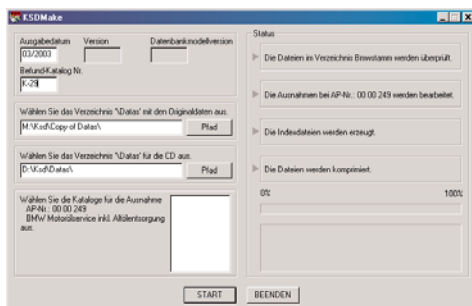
KSDMake

Ausgabedatum
03/2003
Version
Datenbankmodellversion
Befund-Katalog Nr.
K-29

Wählen Sie das Verzeichnis '\Datas' mit den Originaldaten aus.
M:\Ksd\Copy of Datas\
Pfad

Wählen Sie das Verzeichnis '\Datas' für die CD aus.
D:\Ksd\Datas\
Pfad

Wählen Sie die Kataloge für die Ausnahme
AP-Nr.: 00 00 249
BMW Motorölservice inkl. Altölentsorgung aus.

Status
Die Dateien im Verzeichnis Brwstamm werden überprüft.
Die Ausnahmen bei AP-Nr.: 00 00 249 werden bearbeitet.
Die Indexdateien werden erzeugt.
Die Dateien werden komprimiert.
0%
100%

START
BEENDEN